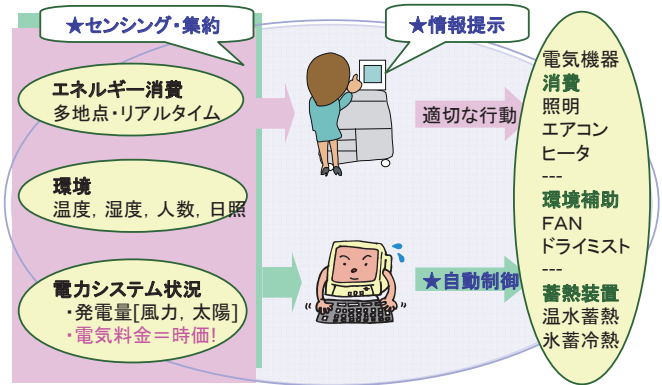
★センシング・集約

エネルギー消費
多地点・リアルタイム

環境
温度, 湿度, 人数, 日照

電力システム状況
・発電量[風力, 太陽]
・電気料金＝時価!

★情報提示

適切な行動

★自動制御

電気機器
消費
照明
エアコン
ヒータ
---
環境補助
FAN
ドライミスト
---
蓄熱装置
温水蓄熱
氷蓄冷熱